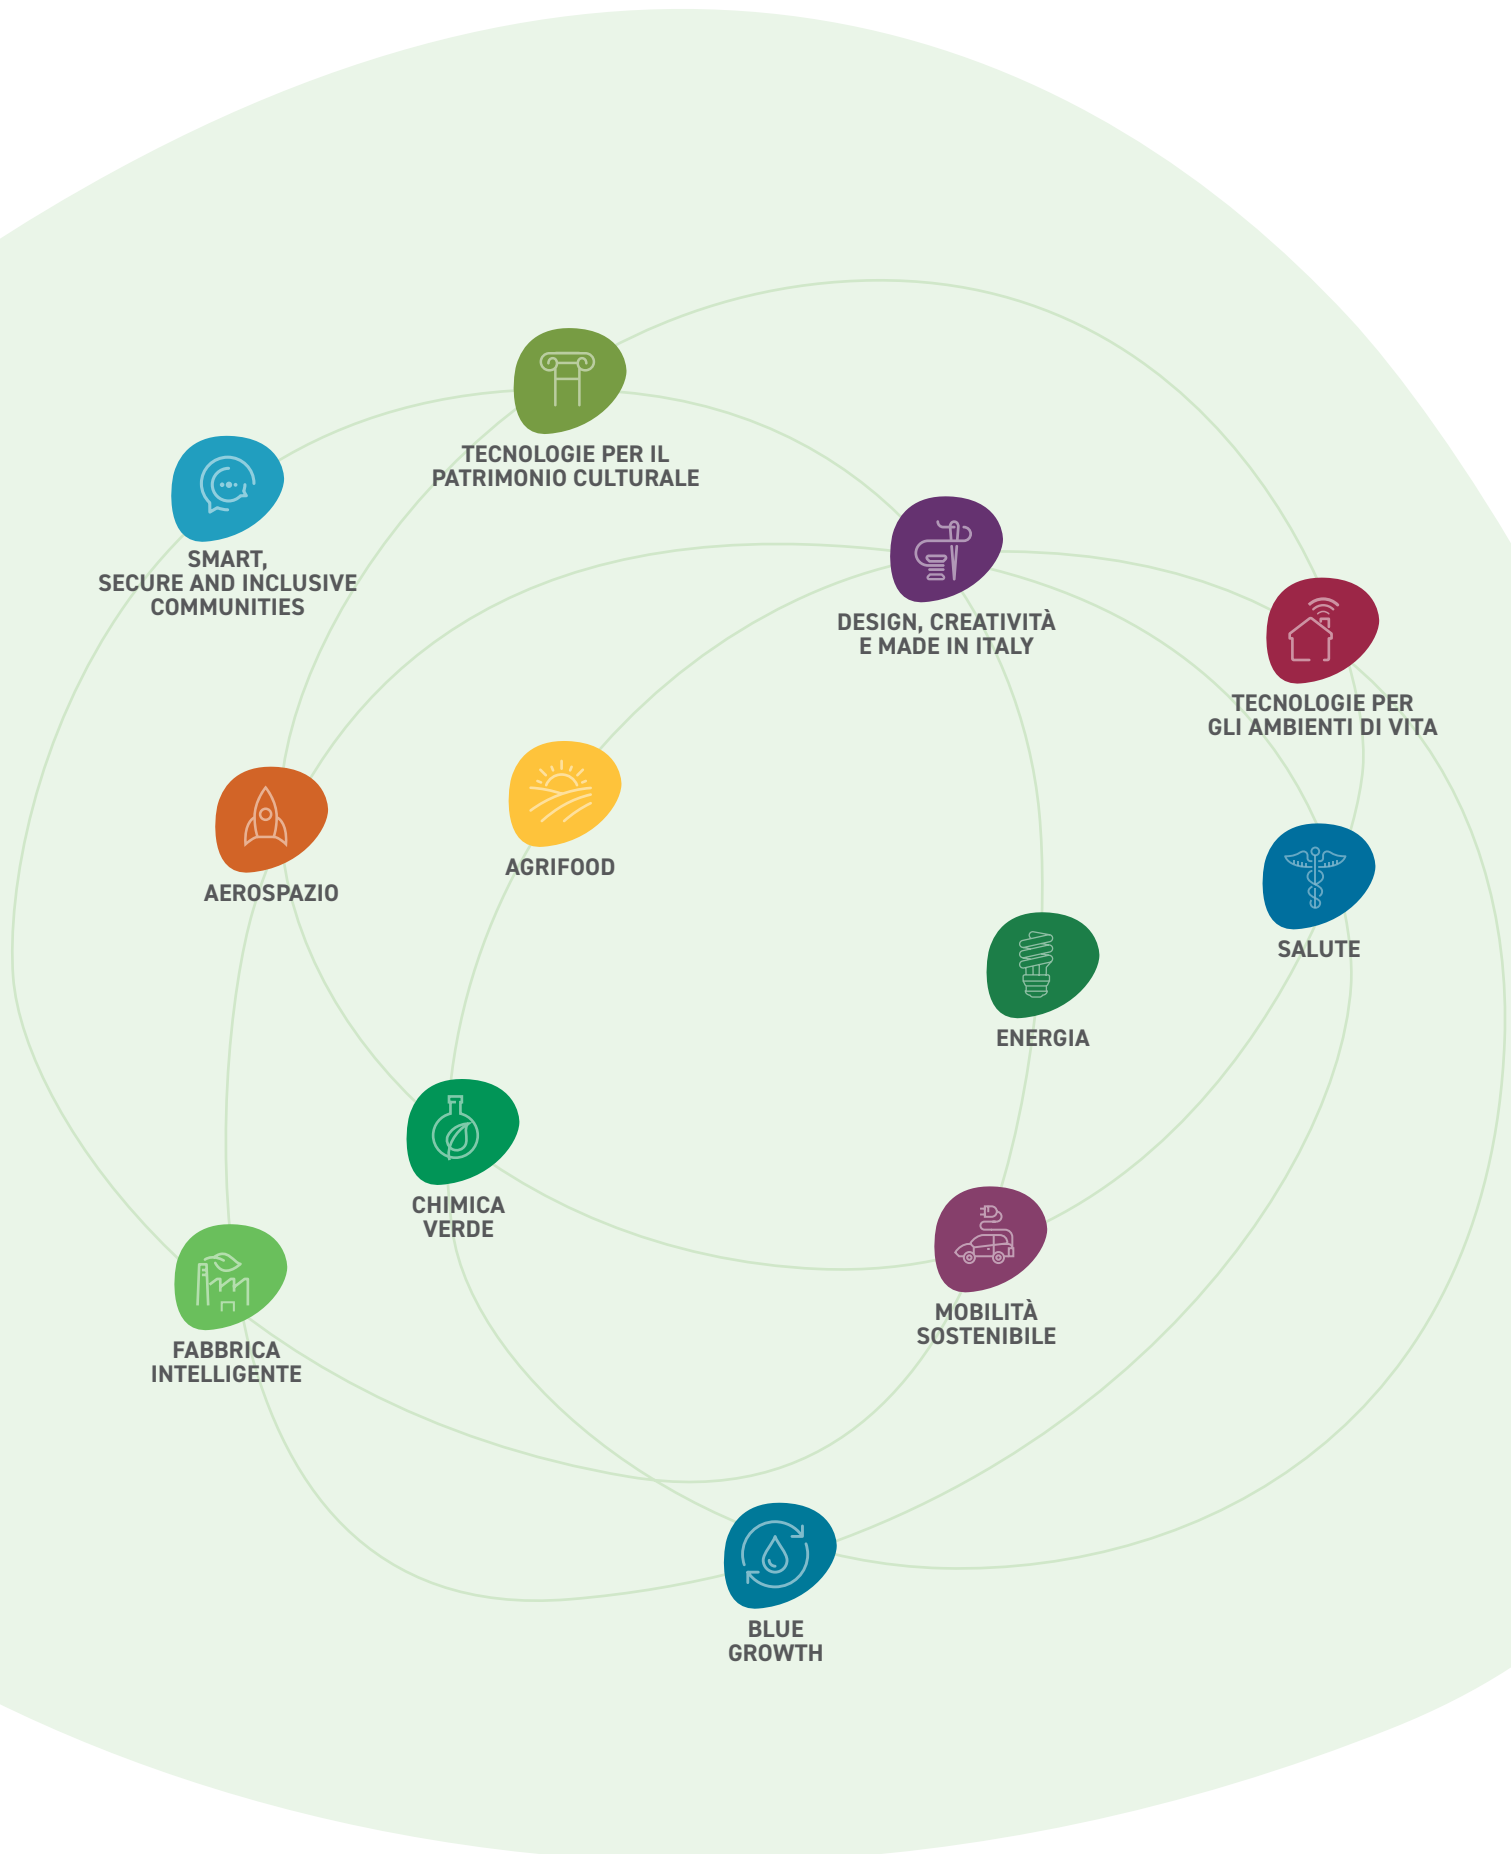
TECNOLOGIE PER IL PATRIMONIO CULTURALE

SMART, SECURE AND INCLUSIVE COMMUNITIES

DESIGN, CREATIVITÀ E MADE IN ITALY

TECNOLOGIE PER GLI AMBIENTI DI VITA

AGRIFOOD

AEROSPAZIO

SALUTE

ENERGIA

CHIMICA VERDE

MOBILITÀ SOSTENIBILE

FABBRICA INTELLIGENTE

BLUE GROWTH